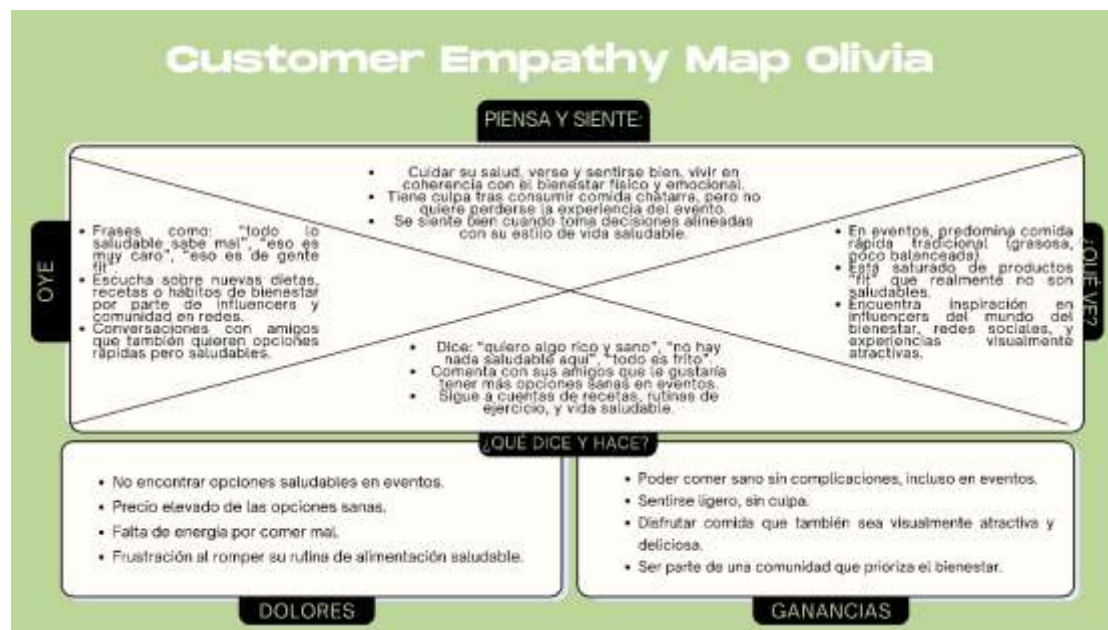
Customer Empathy Map Olivia

PIENSA Y SIENTE:

- Cuidar su salud, verse y sentirse bien, vivir en coherencia con el bienestar físico y emocional.
- Tiene culpa tras consumir comida chatarra, pero no quiere perderse la experiencia del evento.
- Se siente bien cuando toma decisiones alineadas con su estilo de vida saludable.

OYE

- Frases como: "todo lo saludable sabe mal", "eso es muy caro", "eso es de gente fit".
- Escucha sobre nuevas dietas, recetas o hábitos de bienestar por parte de influencers y comunidad en redes.
- Conversaciones con amigos que también quieren opciones rápidas pero saludables.

¿QUÉ VE?

- En eventos, predomina comida rápida tradicional (grasosa, poco balanceada).
- Está saturado de productos "fit" que realmente no son saludables.
- Encuentra inspiración en influencers del mundo del bienestar, redes sociales, y experiencias visualmente atractivas.

- Dice: "quiero algo rico y sano", "no hay nada saludable aquí", "todo es frito".
- Comenta con sus amigos que le gustaría tener más opciones sanas en eventos.
- Sigue a cuentas de recetas, rutinas de ejercicio, y vida saludable.

¿QUÉ DICE Y HACE?

- No encontrar opciones saludables en eventos.
- Precio elevado de las opciones sanas.
- Falta de energía por comer mal.
- Frustración al romper su rutina de alimentación saludable.

DOLORES

- Poder comer sano sin complicaciones, incluso en eventos.
- Sentirse ligero, sin culpa.
- Disfrutar comida que también sea visualmente atractiva y deliciosa.
- Ser parte de una comunidad que prioriza el bienestar.

GANANCIAS